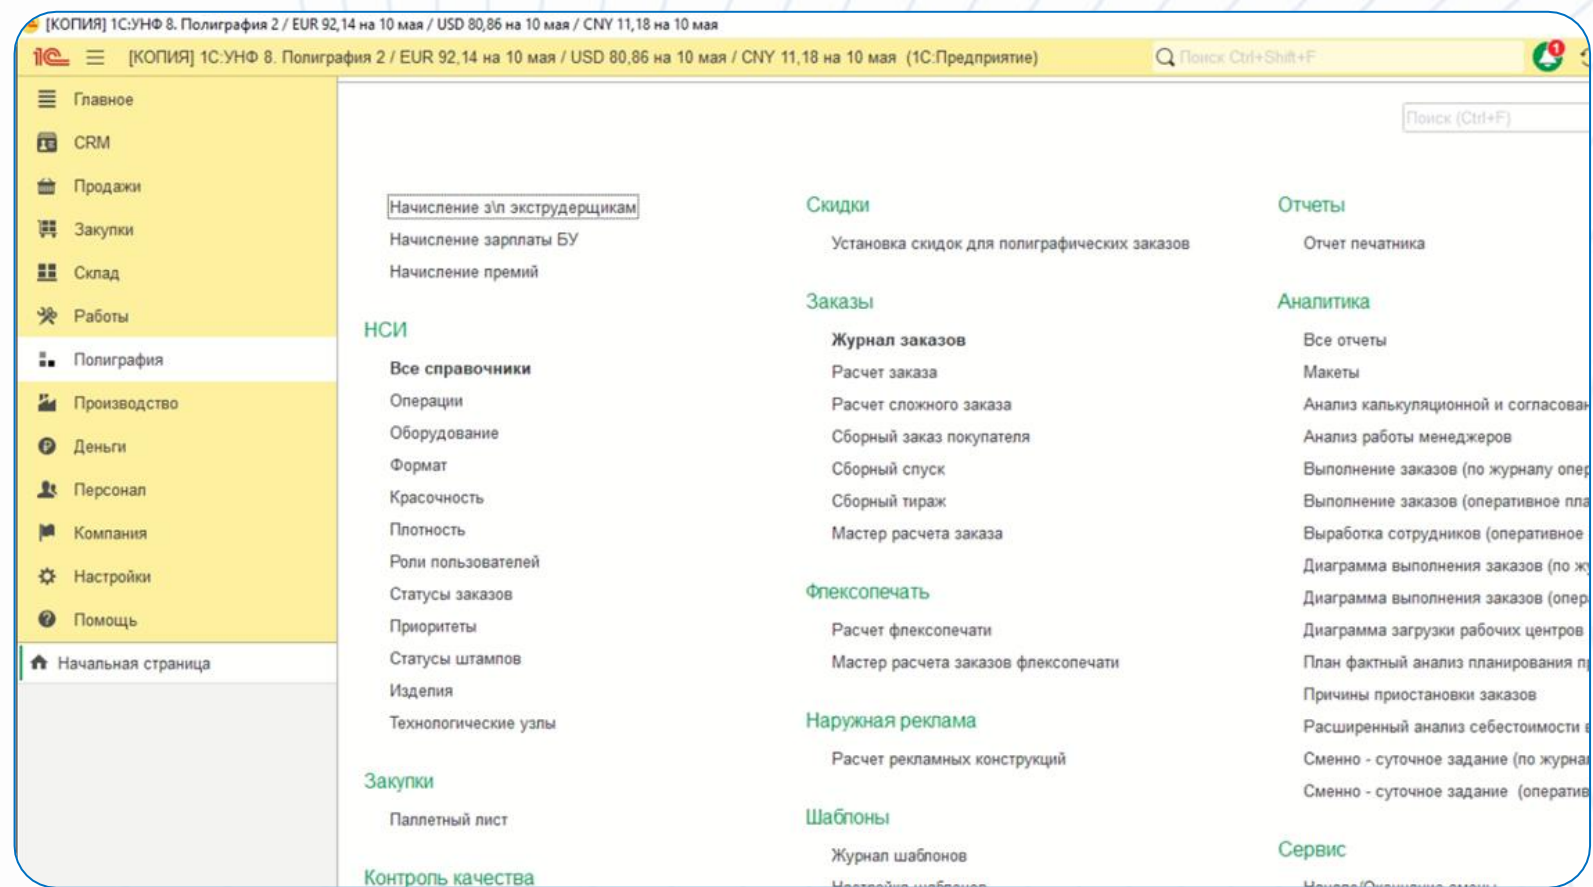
[КОПИЯ] 1С:УНФ 8. Полиграфия 2 / EUR 92,14 на 10 мая / USD 80,86 на 10 мая / CNY 11,18 на 10 мая

[КОПИЯ] 1С:УНФ 8. Полиграфия 2 / EUR 92,14 на 10 мая / USD 80,86 на 10 мая / CNY 11,18 на 10 мая (1С:Предприятие)

Поиск Ctrl+Shift+F

1

Главное
CRM
Продажи
Закупки
Склад
Работы
Полиграфия
Производство
Деньги
Персонал
Компания
Настройки
Помощь
Начальная страница

Поиск (Ctrl+F)

Начисление з\п экструдерщикам
Начисление зарплаты БУ
Начисление премий

НСИ
Все справочники
Операции
Оборудование
Формат
Красочность
Плотность
Роли пользователей
Статусы заказов
Приоритеты
Статусы штампов
Изделия
Технологические узлы

Закупки
Паллетный лист

Контроль качества

Скидки
Установка скидок для полиграфических заказов

Заказы
Журнал заказов
Расчет заказа
Расчет сложного заказа
Сборный заказ покупателя
Сборный спуск
Сборный тираж
Мастер расчета заказа

Флексопечать
Расчет флексопечати
Мастер расчета заказов флексопечати

Наружная реклама
Расчет рекламных конструкций

Шаблоны
Журнал шаблонов
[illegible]

Отчеты
Отчет печатника

Аналитика
Все отчеты
Макеты
Анализ калькуляционной и согласова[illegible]
Анализ работы менеджеров
Выполнение заказов (по журналу опе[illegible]
Выполнение заказов (оперативное пла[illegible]
Выработка сотрудников (оперативное
Диаграмма выполнения заказов (по ж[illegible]
Диаграмма выполнения заказов (опер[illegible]
Диаграмма загрузки рабочих центров
План фактный анализ планирования п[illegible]
Причины приостановки заказов
Расширенный анализ себестоимости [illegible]
Сменно - суточное задание (по журна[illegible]
Сменно - суточное задание (оператив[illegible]

Сервис
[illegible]